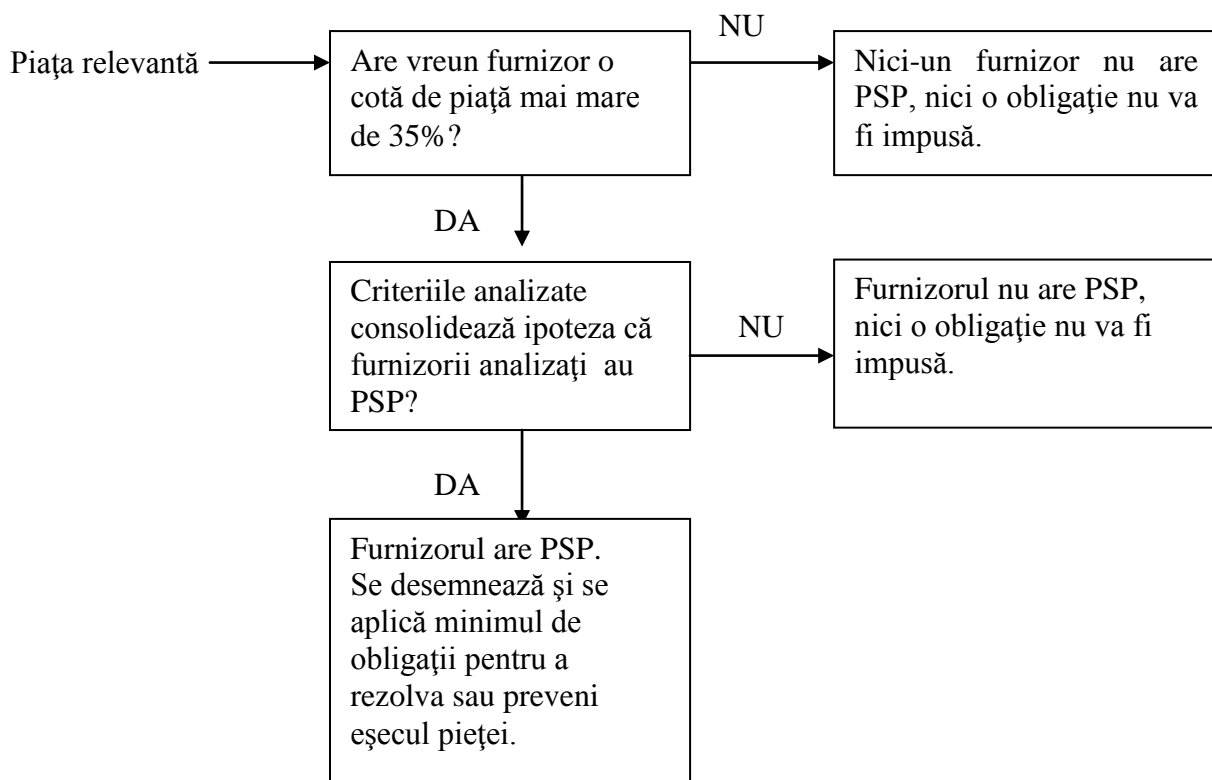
Piaţa relevantă

Are vreun furnizor o cotă de piaţă mai mare de 35%?

NU

Nici-un furnizor nu are PSP, nici o obligaţie nu va fi impusă.

DA

Criteriile analizate consolidează ipoteza că furnizorii analizaţi au PSP?

NU

Furnizorul nu are PSP, nici o obligaţie nu va fi impusă.

DA

Furnizorul are PSP. Se desemnează şi se aplică minimul de obligaţii pentru a rezolva sau preveni eşecul pieţei.